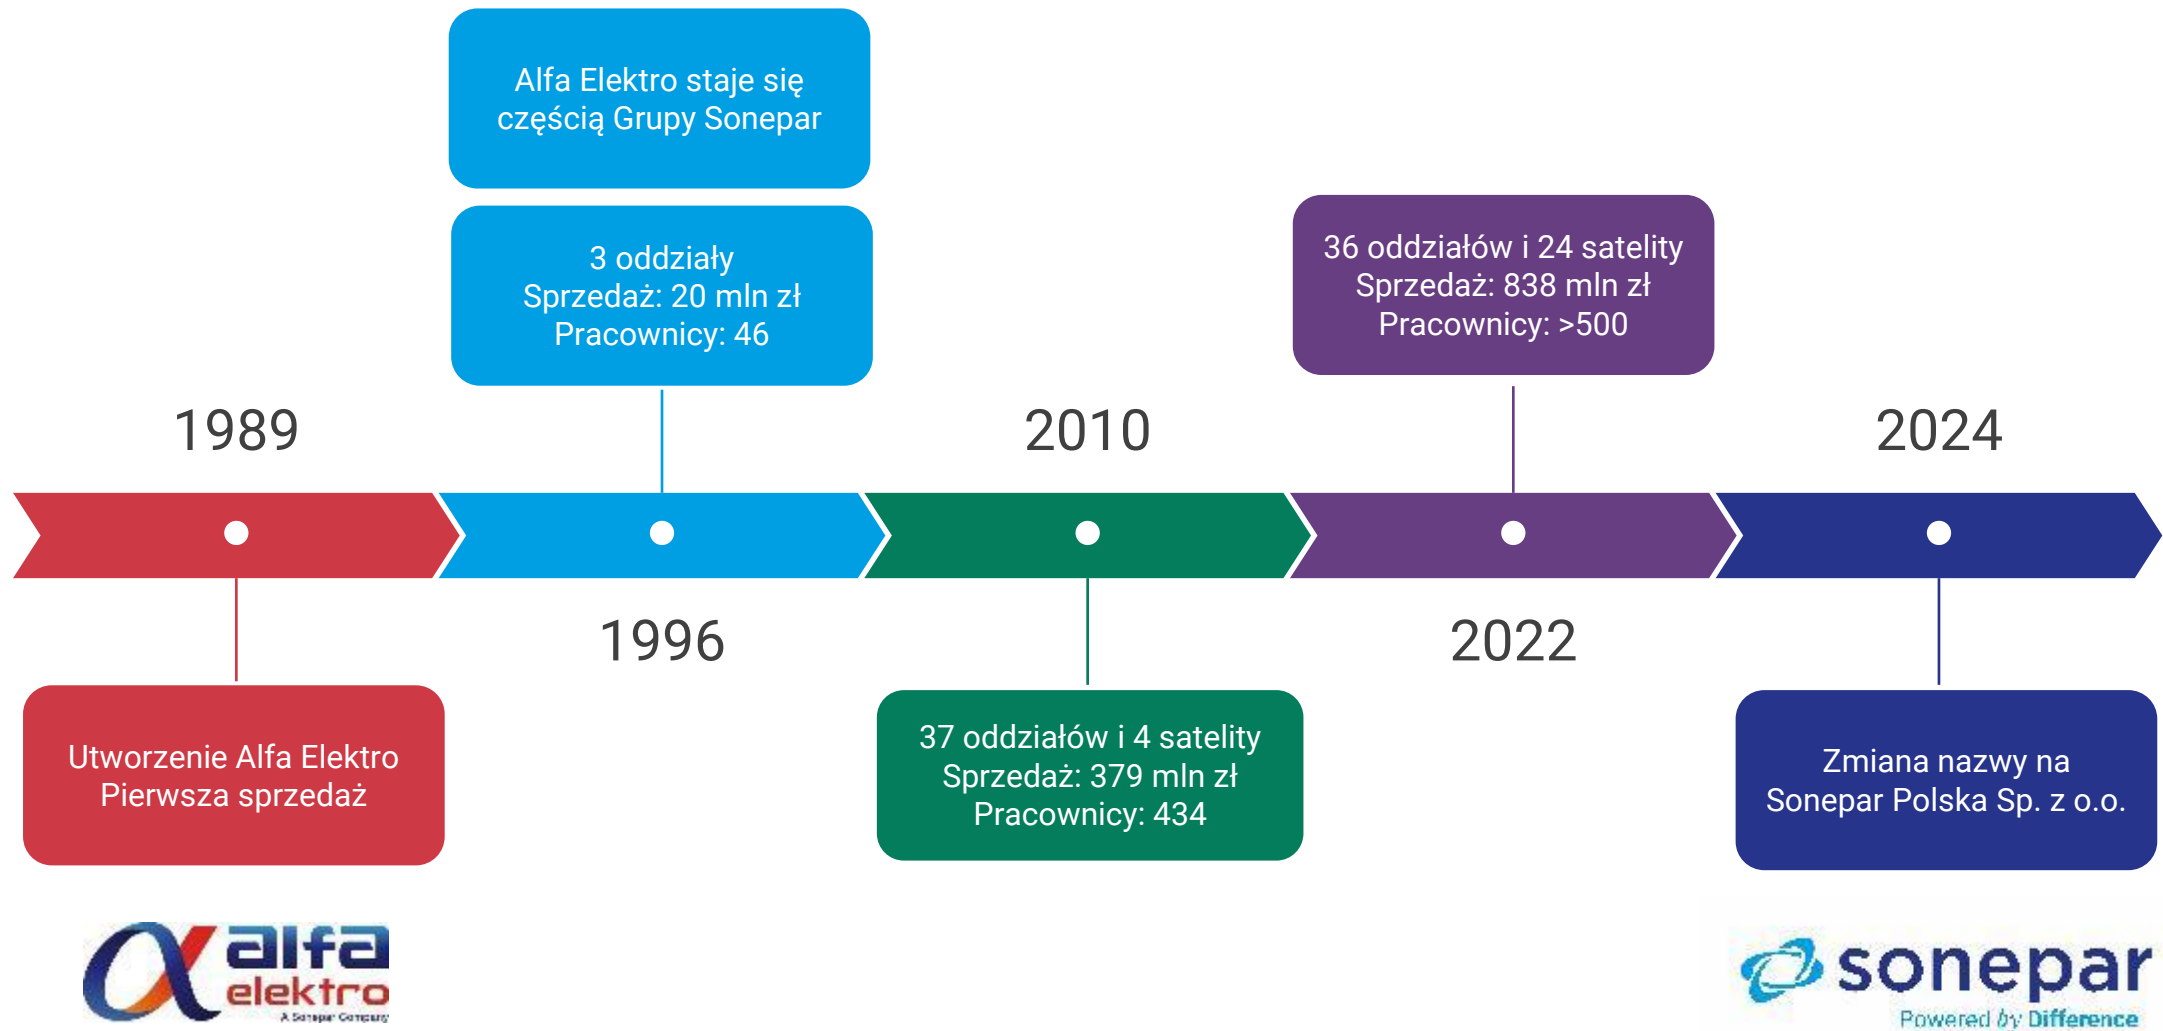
Alfa Elektro staje się częścią Grupy Sonepar

3 oddziały
Sprzedaż: 20 mln zł
Pracownicy: 46

36 oddziałów i 24 satelity
Sprzedaż: 838 mln zł
Pracownicy: >500

1989

2010

2024

1996

2022

Utworzenie Alfa Elektro
Pierwsza sprzedaż

37 oddziałów i 4 satelity
Sprzedaż: 379 mln zł
Pracownicy: 434

Zmiana nazwy na
Sonepar Polska Sp. z o.o.

alfa elektro
A Sonepar Company

sonepar
Powered by Difference